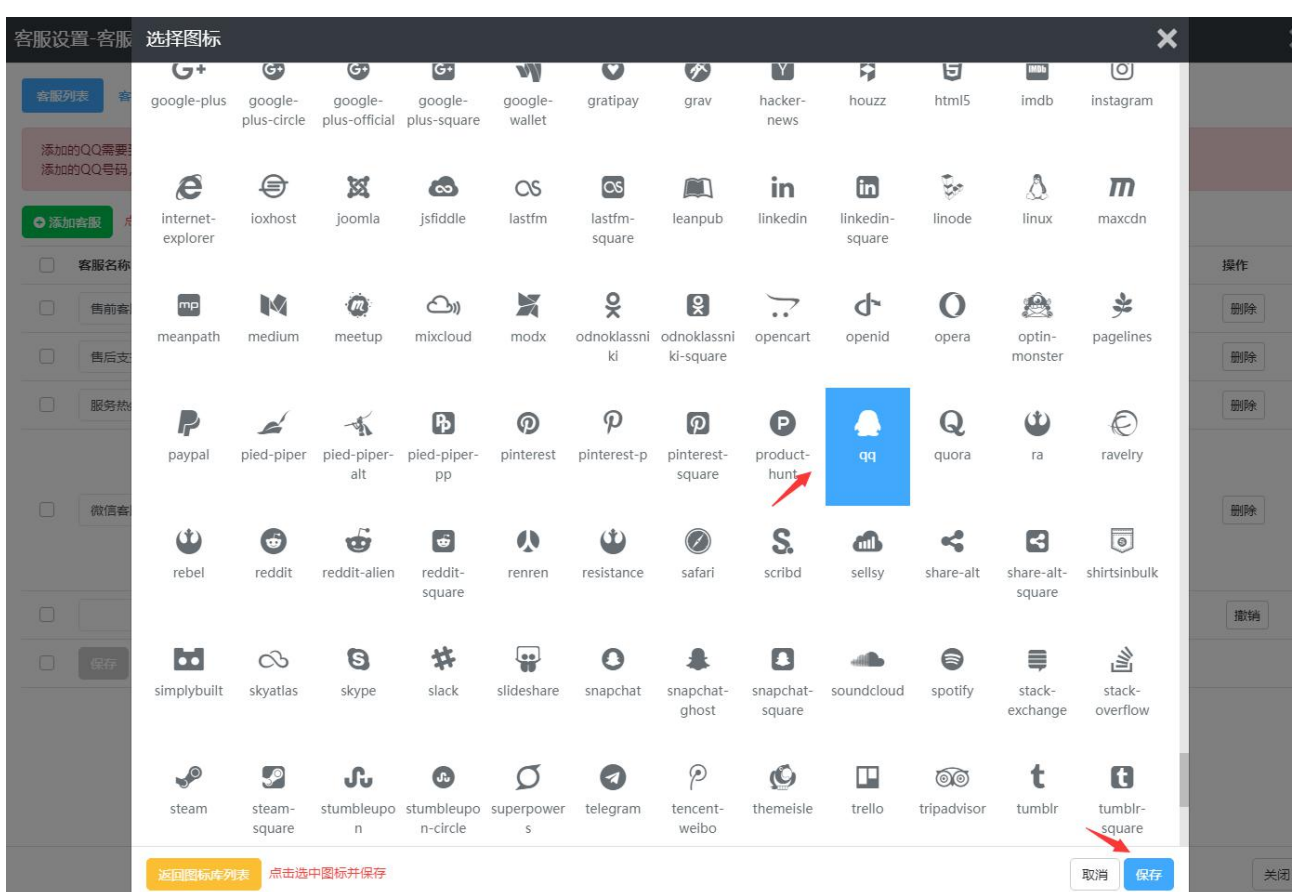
客服设置-客服

选择图标

google-plus google-plus-circle google-plus-official google-plus-square google-wallet gratipay grav hacker-news houzz html5 imdb instagram

internet-explorer ioxhost joomla jsfiddle lastfm lastfm-square leanpub linkedin linkedin-square linode linux maxcdn

meanpath medium meetup mixcloud modx odnoklassniki odnoklassniki-square opencart openid opera optin-monster pagelines

paypal pied-piper pied-piper-alt pied-piper-pp pinterest pinterest-p pinterest-square product-hunt qq quora ra ravelry

rebel reddit reddit-alien reddit-square renren resistance safari scribd sellsy share-alt share-alt-square shirtsinbulk

simplybuilt skyatlas skype slack slideshare snapchat snapchat-ghost snapchat-square soundcloud spotify stack-exchange stack-overflow

steam steam-square stumbleupon stumbleupon-circle superpowers telegram tencent-weibo themeisle trello tripadvisor tumblr tumblr-square

返回图标库列表 点击选中图标并保存

取消 保存

客服列表 客
添加的QQ需要
添加的QQ号码
添加客服
客服名称
售前客
售后支
服务热
微信客
保存
操作
删除
删除
删除
删除
撤销
关闭